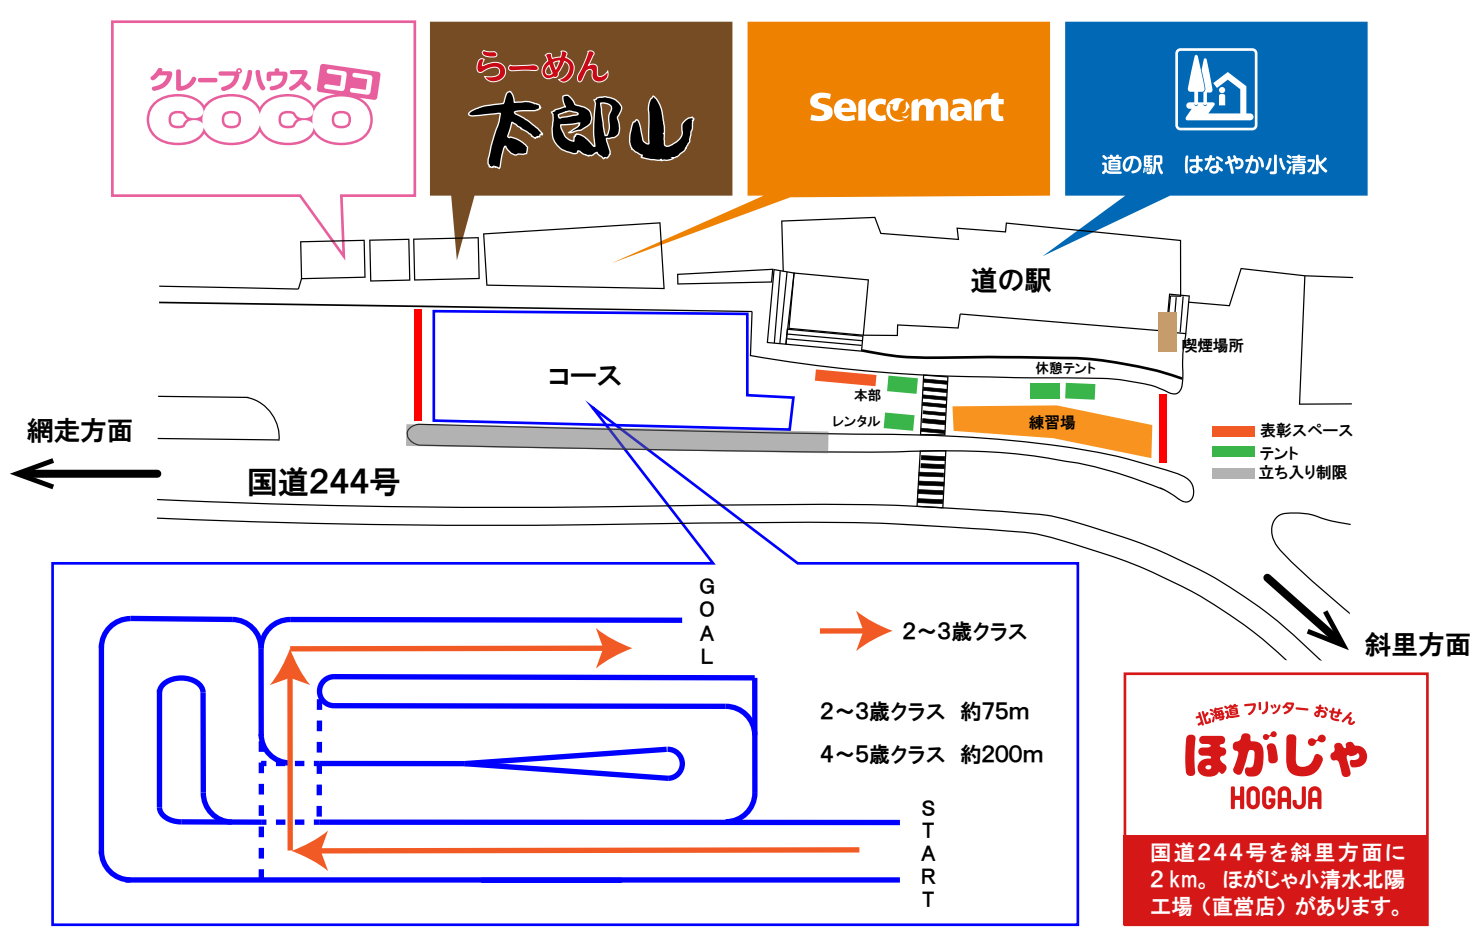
クレープハウス ココ
COCO

らーめん
太郎山

Seicomart

道の駅　はなやか小清水

道の駅

喫煙場所

コース

休憩テント

本部

レンタル

練習場

表彰スペース
テント
立ち入り制限

網走方面

国道244号

斜里方面

GOAL

2〜3歳クラス

2〜3歳クラス　約75m
4〜5歳クラス　約200m

START

北海道 フリッター おせん
ほがじゃ
HOGAJA
国道244号を斜里方面に2km。ほがじゃ小清水北陽工場（直営店）があります。